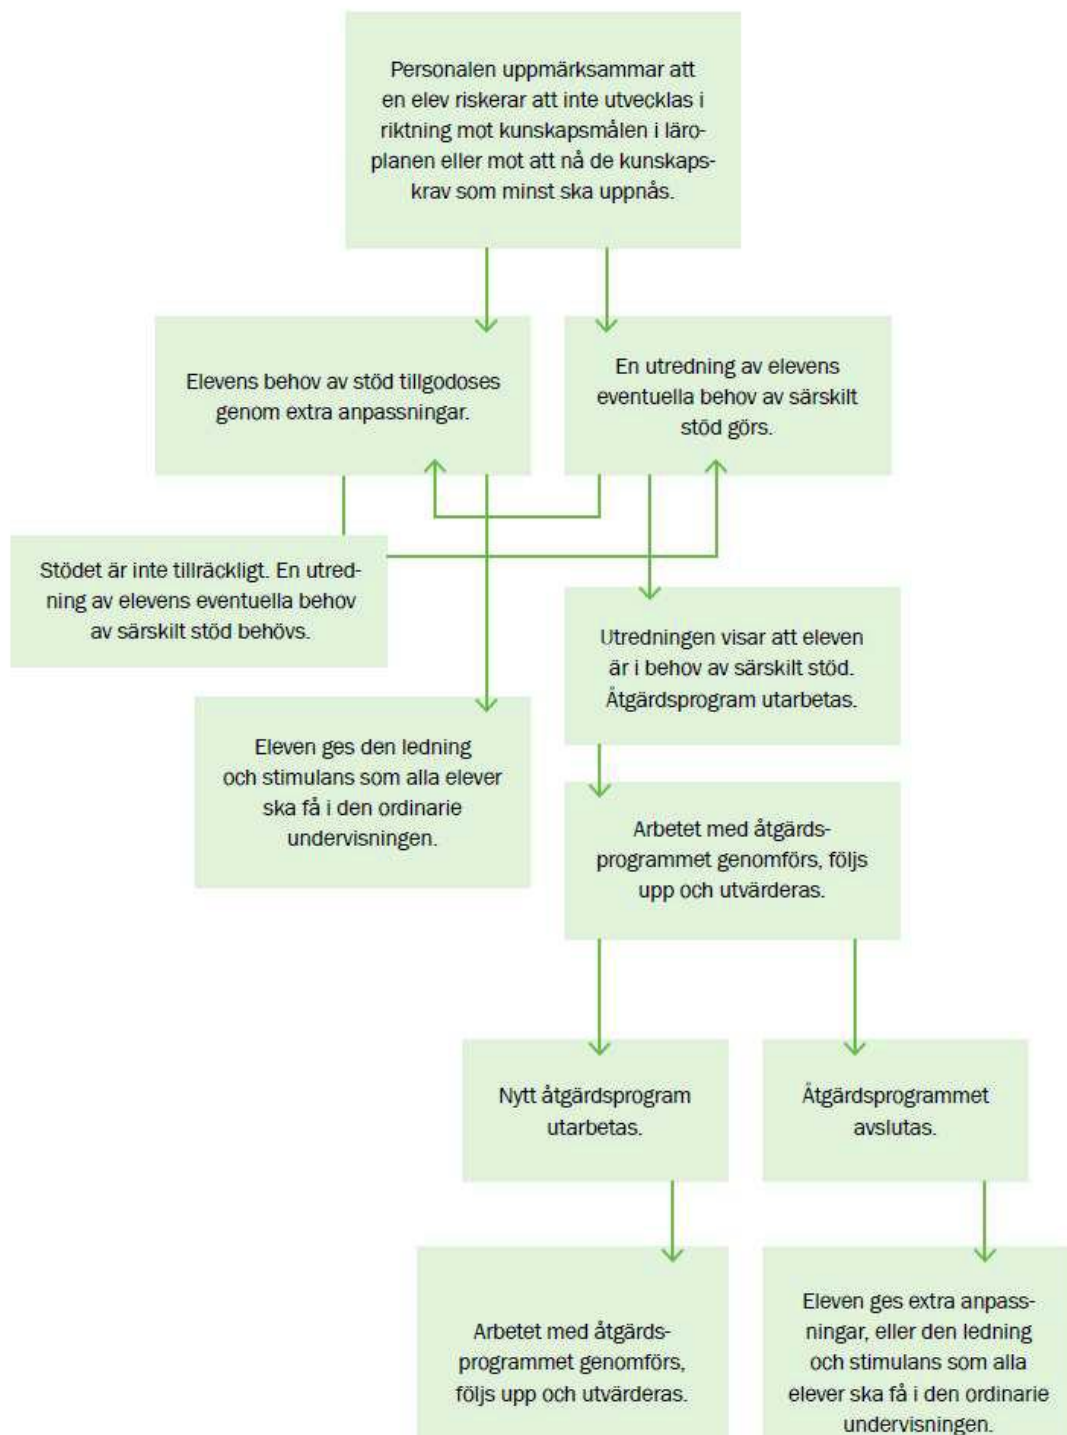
Personalen uppmärksammar att en elev riskerar att inte utvecklas i riktning mot kunskapsmålen i läroplanen eller mot att nå de kunskapskrav som minst ska uppnås.

Elevens behov av stöd tillgodoses genom extra anpassningar.

En utredning av elevens eventuella behov av särskilt stöd görs.

Stödet är inte tillräckligt. En utredning av elevens eventuella behov av särskilt stöd behövs.

Utredningen visar att eleven är i behov av särskilt stöd. Åtgärdsprogram utarbetas.

Eleven ges den ledning och stimulans som alla elever ska få i den ordinarie undervisningen.

Arbetet med åtgärdsprogrammet genomförs, följs upp och utvärderas.

Nytt åtgärdsprogram utarbetas.

Åtgärdsprogrammet avslutas.

Arbetet med åtgärdsprogrammet genomförs, följs upp och utvärderas.

Eleven ges extra anpassningar, eller den ledning och stimulans som alla elever ska få i den ordinarie undervisningen.